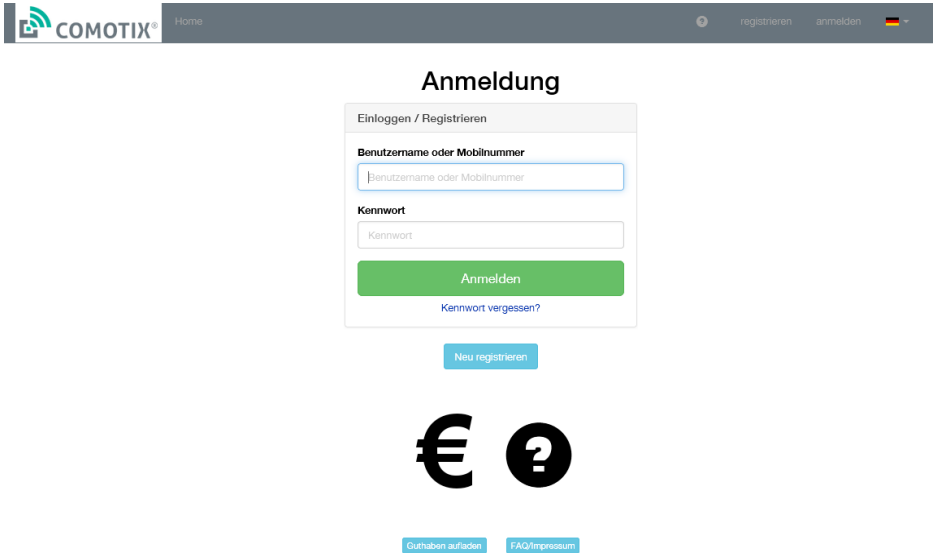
COMOTIX®

Home

registrieren anmelden

Anmeldung

Einloggen / Registrieren

Benutzername oder Mobilnummer

Benutzername oder Mobilnummer

Kennwort

Kennwort

Anmelden

Kennwort vergessen?

Neu registrieren

€

Guthaben aufladen

FAQ/Impressum